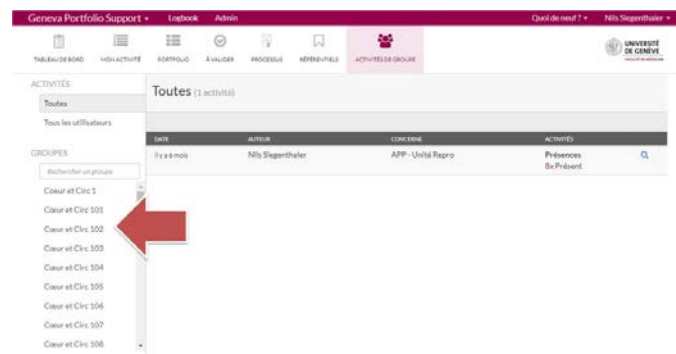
Geneva Portfolio Support ▾ Logbook Admin Quoi de neuf ? ▾ Nils Siegenthaler ▾

TABLEAU DE BORD MON ACTIVITÉ PORTFOLIO À VALIDER PROCESSUS RÉFÉRENTIELS ACTIVITÉS DE GROUPE

UNIVERSITÉ DE GENÈVE FACULTÉ DE MÉDECINE

ACTIVITÉS

Toutes

Tous les utilisateurs

GROUPES

Rechercher un groupe

Coeur et Circ 1

Cœur et Circ 101

Cœur et Circ 102

Cœur et Circ 103

Cœur et Circ 104

Cœur et Circ 105

Cœur et Circ 106

Cœur et Circ 107

Cœur et Circ 108

Toutes (1 activité)

| DATE | AUTEUR | CONCERNE | ACTIVITÉS |
|---|---|---|---|
| Il y a a mois | Nils Siegenthaler | APP - Unité Repro | Présences 8x Présent |